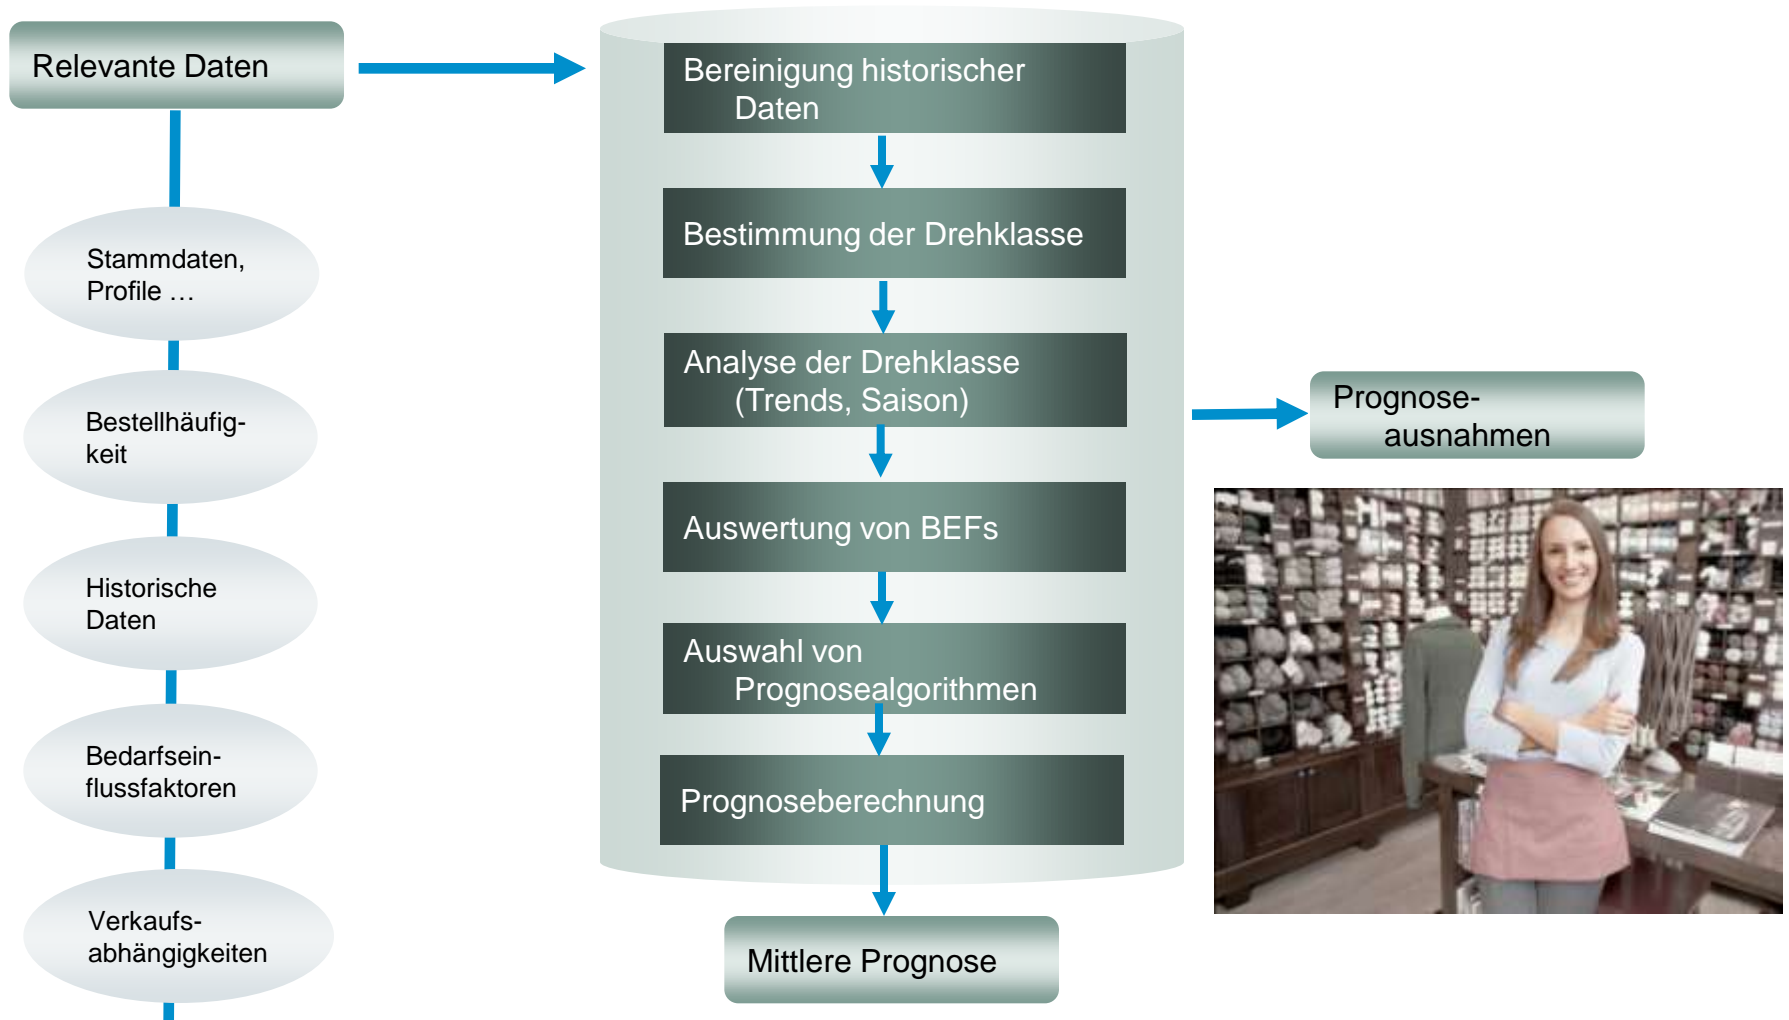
Relevante Daten

Stammdaten, Profile …

Bestellhäufigkeit

Historische Daten

Bedarfseinflussfaktoren

Verkaufsabhängigkeiten

Bereinigung historischer Daten

Bestimmung der Drehklasse

Analyse der Drehklasse (Trends, Saison)

Auswertung von BEFs

Auswahl von Prognosealgorithmen

Prognoseberechnung

Mittlere Prognose

Prognoseausnahmen